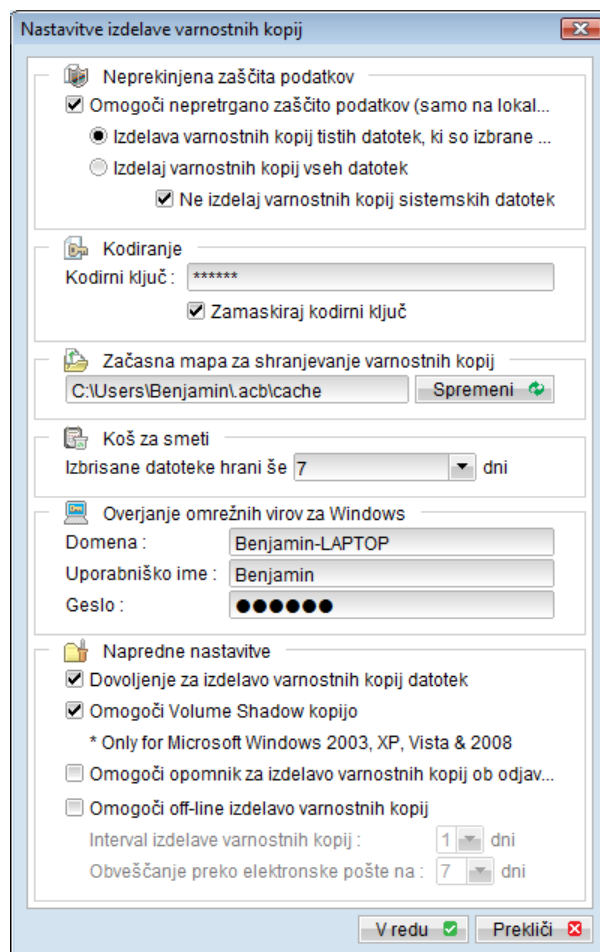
Nastavitve izdelave varnostnih kopij

Neprekinjena zaščita podatkov

Omogoči nepretrgano zaščito podatkov (samo na lokal...

Izdelava varnostnih kopij tistih datotek, ki so izbrane ...

Izdelaj varnostnih kopij vseh datotek

Ne izdelaj varnostnih kopij sistemskih datotek

Kodiranje

Kodirni ključ : ******

Zamaskiraj kodirni ključ

Začasna mapa za shranjevanje varnostnih kopij

C:\Users\Benjamin\.acb\cache

Spremeni

Koš za smeti

Izbrisane datoteke hrani še 7 dni

Overjanje omrežnih virov za Windows

Domena : Benjamin-LAPTOP

Uporabniško ime : Benjamin

Geslo : ●●●●●●

Napredne nastavitve

Dovoljenje za izdelavo varnostnih kopij datotek

Omogoči Volume Shadow kopijo

* Only for Microsoft Windows 2003, XP, Vista & 2008

Omogoči opomnik za izdelavo varnostnih kopij ob odjav...

Omogoči off-line izdelavo varnostnih kopij

Interval izdelave varnostnih kopij : 1 dni

Obveščanje preko elektronske pošte na : 7 dni

V redu

Prekliči